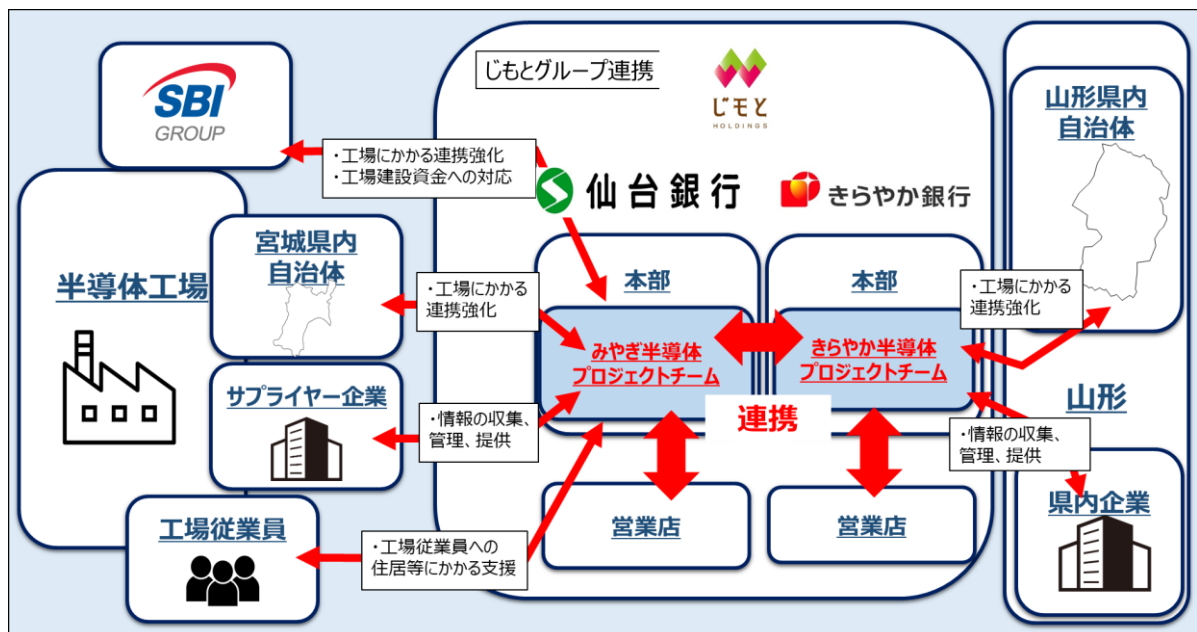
SBI GROUP

・工場にかかる連携強化
・工場建設資金への対応

じもとグループ連携

じもと HOLDINGS

仙台銀行

きらやか銀行

山形県内
自治体

半導体工場

宮城県内
自治体

・工場にかかる
連携強化

本部

本部

・工場にかかる
連携強化

みやぎ半導体
プロジェクトチーム

きらやか半導体
プロジェクトチーム

サプライヤー企業

・情報の収集、
管理、提供

連携

山形

・情報の収集、
管理、提供

県内企業

工場従業員

・工場従業員への
住居等にかかる支援

営業店

営業店